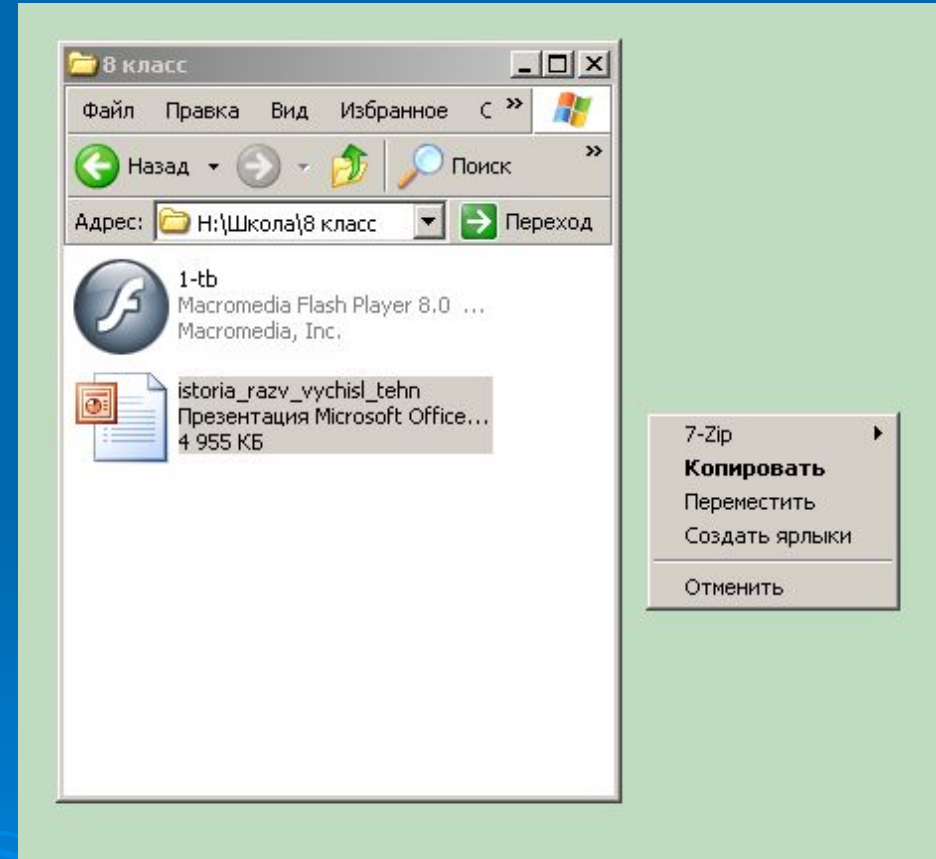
8 класс

Файл Правка Вид Избранное С »

Назад Поиск »

Адрес: H:\Школа\8 класс Переход

1-tb
Macromedia Flash Player 8.0 ...
Macromedia, Inc.

istoria_razv_vychisl_tehn
Презентация Microsoft Office...
4 955 КБ

7-Zip
Копировать
Переместить
Создать ярлыки
Отменить